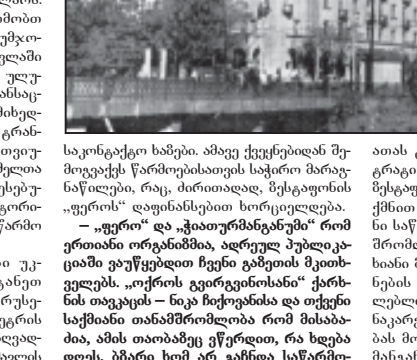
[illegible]

საკონტაქტო ხაზები. ამავე ქვეყნებიდან შემოვიდა წარმოებისათვის საჭირო მარაგნაწილები, რაც, ძირითადად, შესაგუნის „ფერო“ დაფინანსებით ხორციელდება.

— „ფერო“ და „ჭიათურმანგანუმი“ რომ ერთიანი ორგანიზმია, ადრეულ პუბლიკაციაში ვაუწყებდით ჩვენი გაზეთის მკითხველებს. „ოქროს გვირგვინოსანი“ ქარხნის თავკაცის — ნიკა ჩიქოვანისა და თქვენი საქმიანი თანამშრომლობა რომ მისაბაძია, ამის თაობაზეც ვწერდით, რა ხდება დღეს, ამჟამ რომ არ არსებობა საწარმო-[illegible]

ათას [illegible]
ტრაქტ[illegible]
მესამ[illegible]
ქმნით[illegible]
ნი საწ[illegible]
შრომ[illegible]
ხოანი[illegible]
ნების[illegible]
ლებლ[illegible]
ნაკარ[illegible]
ბას შ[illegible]
მანამ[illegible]